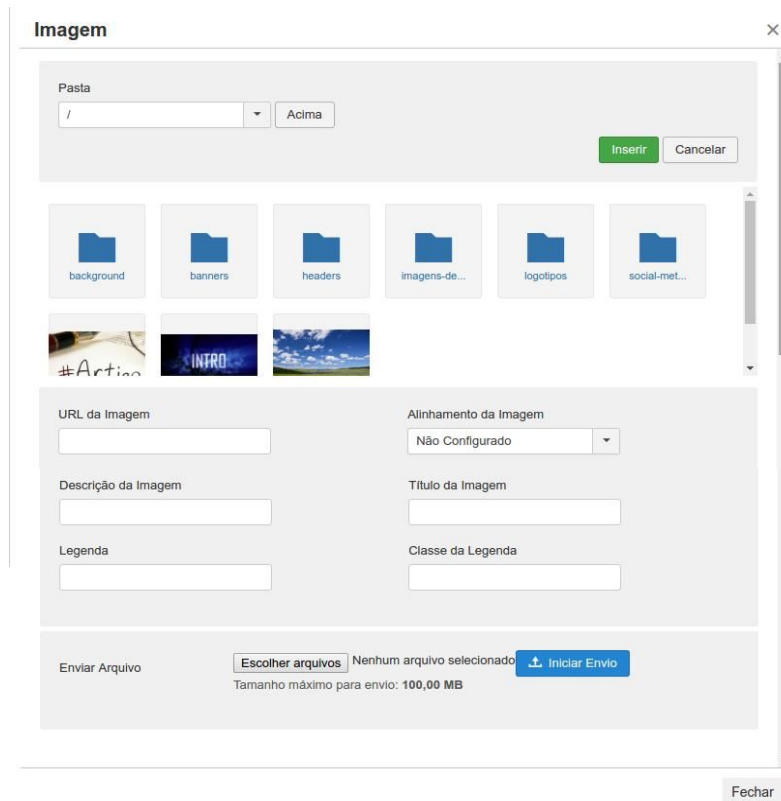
Imagem

×

Pasta

/

Acima

Inserir

Cancelar

background

banners

headers

imagens-de...

logotipos

social-met...

#Artigo

INTRO

URL da Imagem

Alinhamento da Imagem

Não Configurado

Descrição da Imagem

Título da Imagem

Legenda

Classe da Legenda

Enviar Arquivo

Escolher arquivos

Nenhum arquivo selecionado

Iniciar Envio

Tamanho máximo para envio: **100,00 MB**

Fechar